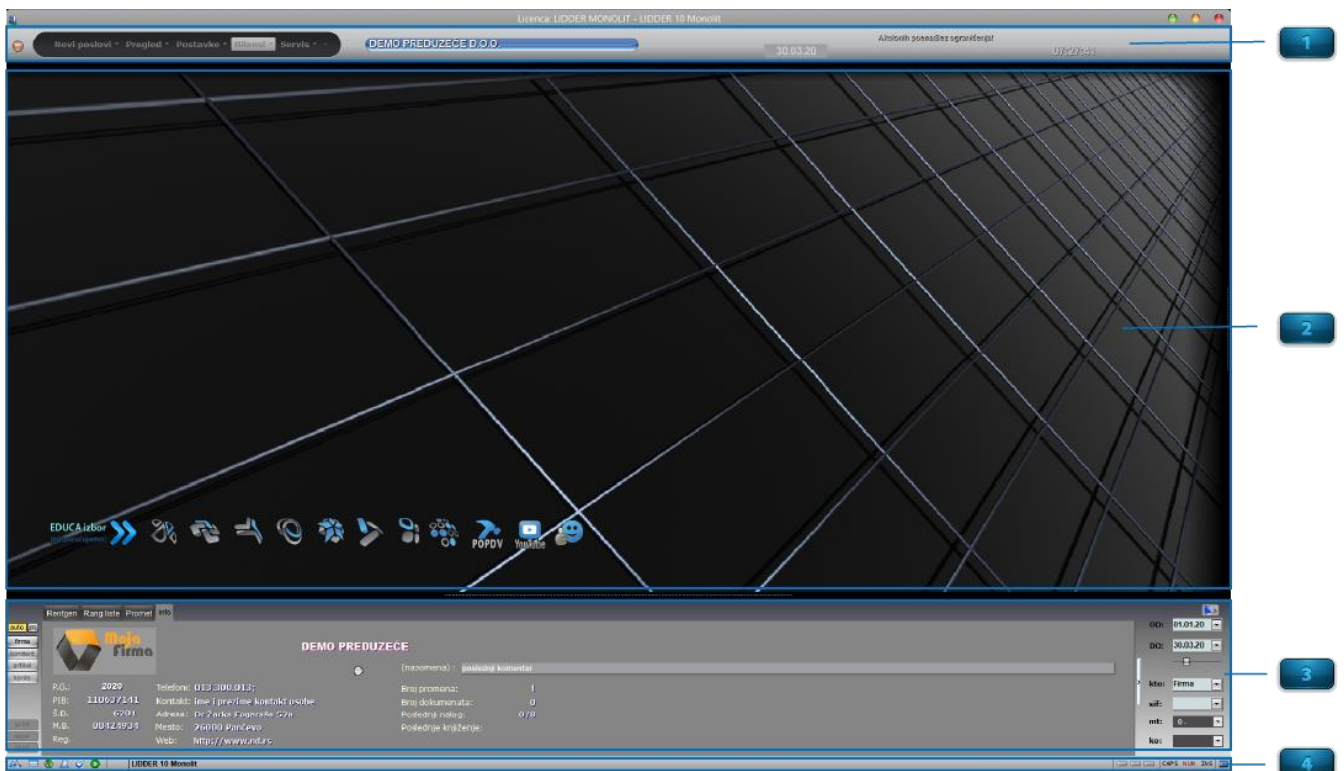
Licenca: LIDDER MONOLIT - LIDDER 10 Monolit

Novi poslovi Pregled Postavke Blazni Servis

DEMO PREDUZEĆE D.O.O.

30.03.20

Aktivnih posao bez ograničenja!

07:27:44

1

2

EDUCA izbor

POPDV

YouTube

Rentgen Rang liste Promet Info

auto

firma

komitent

artikal

konto

Moja Firma

DEMO PREDUZEĆE

P.G.: 2020
PIB: 110637141
Š.D.: 6201
M.B.: 08424934
Reg.

Telefoni: 013 300 013;
Kontakt: ime i prezime kontakt osobe
Adresa: Dr Žarka Fogoraša 62a
Mesto: 26000 Pančevo
Web: http://www.nil.rs

(napomena) : poslednji komentar

Broj promena: 1
Broj dokumenata: 0
Poslednji nalog: 0/0
Poslednje knjiženje:

OD: 01.01.20
DO: 30.03.20

kto: Firma
sif:
mt: 0 -
ko:

3

LIDDER 10 Monolit

CAPS NUM INS

4